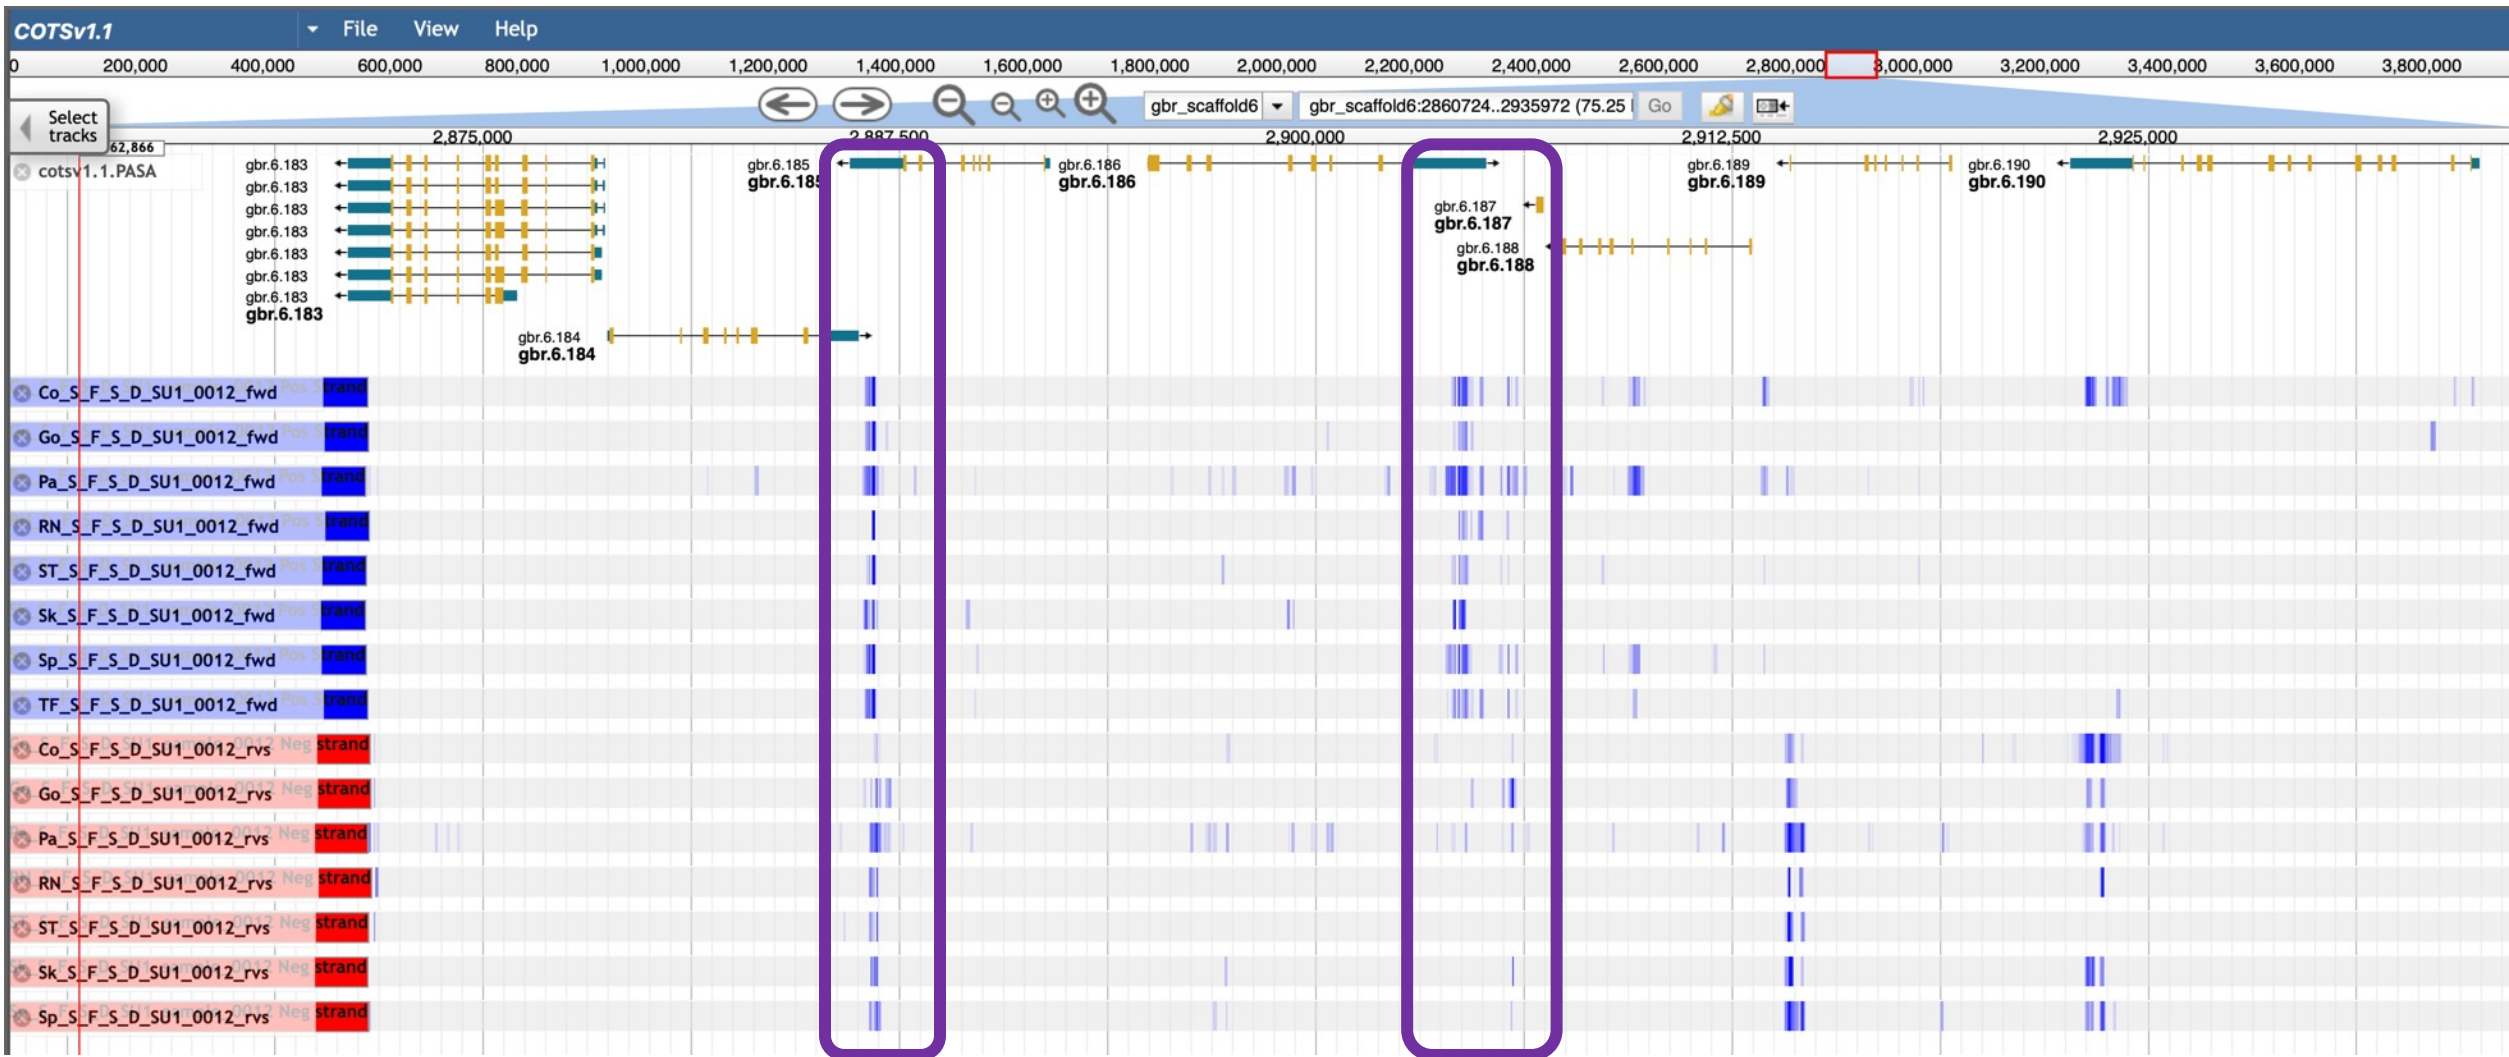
COTSv1.1 File View Help

0 200,000 400,000 600,000 800,000 1,000,000 1,200,000 1,400,000 1,600,000 1,800,000 2,000,000 2,200,000 2,400,000 2,600,000 2,800,000 3,000,000 3,200,000 3,400,000 3,600,000 3,800,000

Select tracks

gbr_scaffold6 gbr_scaffold6:2860724..2935972 (75.25 Go

62,866 2,875,000 2,887,500 2,900,000 2,912,500 2,925,000

cotsv1.1.PASA

gbr.6.183
gbr.6.183
gbr.6.183
gbr.6.183
gbr.6.183
gbr.6.183
gbr.6.183
gbr.6.183

gbr.6.184
gbr.6.184

gbr.6.185
gbr.6.185

gbr.6.186
gbr.6.186

gbr.6.187
gbr.6.187

gbr.6.188
gbr.6.188

gbr.6.189
gbr.6.189

gbr.6.190
gbr.6.190

Co_S_F_S_D_SU1_0012_fwd Pos Strand
Go_S_F_S_D_SU1_0012_fwd Pos Strand
Pa_S_F_S_D_SU1_0012_fwd Pos Strand
RN_S_F_S_D_SU1_0012_fwd Pos Strand
ST_S_F_S_D_SU1_0012_fwd Pos Strand
Sk_S_F_S_D_SU1_0012_fwd Pos Strand
Sp_S_F_S_D_SU1_0012_fwd Pos Strand
TF_S_F_S_D_SU1_0012_fwd Pos Strand
Co_S_F_S_D_SU1_0012_rvs Neg strand
Go_S_F_S_D_SU1_0012_rvs Neg strand
Pa_S_F_S_D_SU1_0012_rvs Neg strand
RN_S_F_S_D_SU1_0012_rvs Neg strand
ST_S_F_S_D_SU1_0012_rvs Neg strand
Sk_S_F_S_D_SU1_0012_rvs Neg strand
Sp_S_F_S_D_SU1_0012_rvs Neg strand